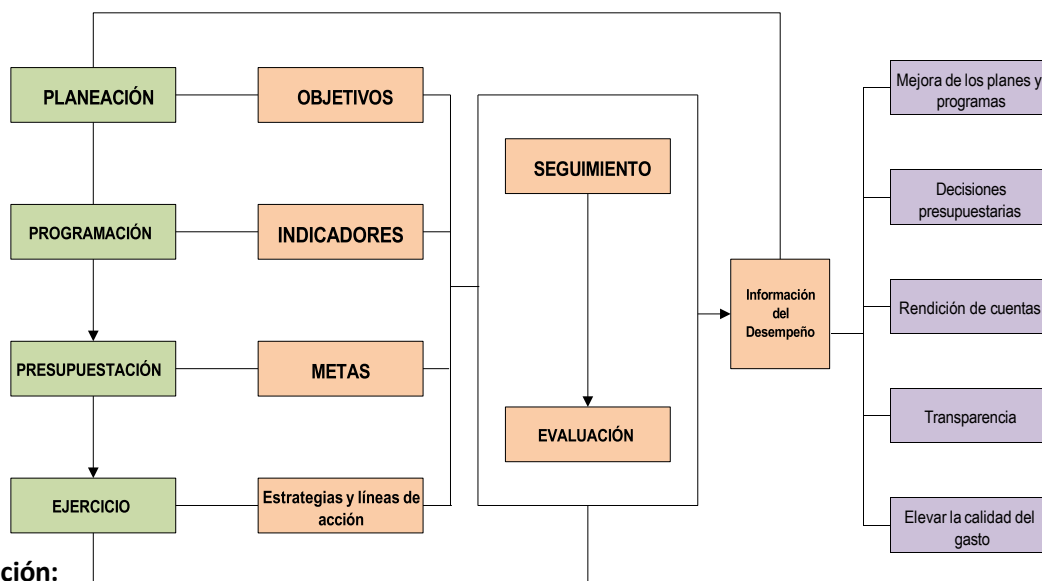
PLANEACIÓN

OBJETIVOS

PROGRAMACIÓN

INDICADORES

PRESUPUESTACIÓN

METAS

EJERCICIO

Estrategias y líneas de acción

SEGUIMIENTO

EVALUACIÓN

Información del Desempeño

Mejora de los planes y programas

Decisiones presupuestarias

Rendición de cuentas

Transparencia

Elevar la calidad del gasto

ción: